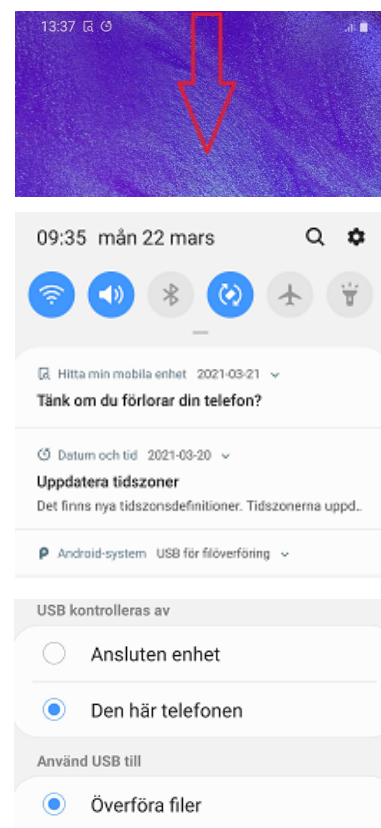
13:37

09:35 mån 22 mars

Hitta min mobila enhet 2021-03-21
Tänk om du förlorar din telefon?

Datum och tid 2021-03-20
Uppdatera tidszoner
Det finns nya tidszonsdefinitioner. Tidszonerna uppd..

Android-system USB för filöverföring

USB kontrolleras av

Ansluten enhet

Den här telefonen

Använd USB till

Överföra filer